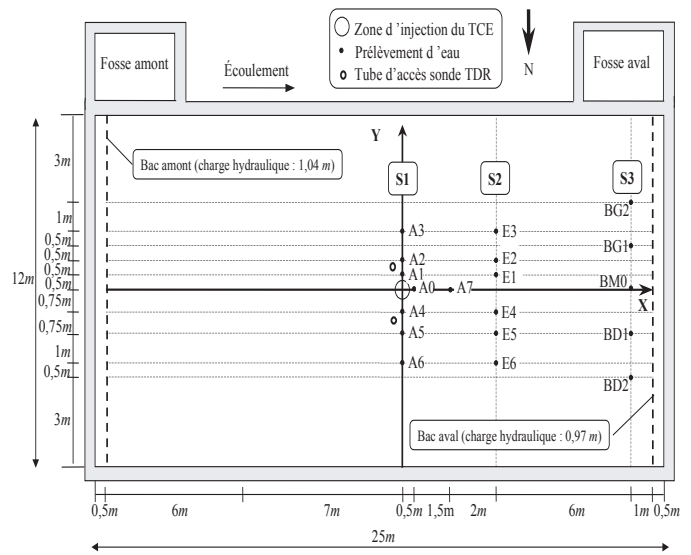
Zone d 'injection du TCE
Prélèvement d 'eau
Tube d'accès sonde TDR

Fosse amont
Écoulement
N
Fosse aval

Y
3$m$
Bac amont (charge hydraulique : 1,04 $m$)
S1
S2
S3
1$m$
0,5$m$
0,5$m$
0,5$m$
0,5$m$
0,75$m$
0,75$m$
1$m$
0,5$m$
3$m$
12$m$
A3
E3
BG2
BG1
A2
E2
A1
E1
A0
A7
BM0
X
A4
E4
A5
E5
BD1
A6
E6
BD2
Bac aval (charge hydraulique : 0,97 $m$)

0,5$m$
6$m$
7$m$
0,5$m$
1,5m
2$m$
6$m$
1$m$
0,5$m$
25$m$